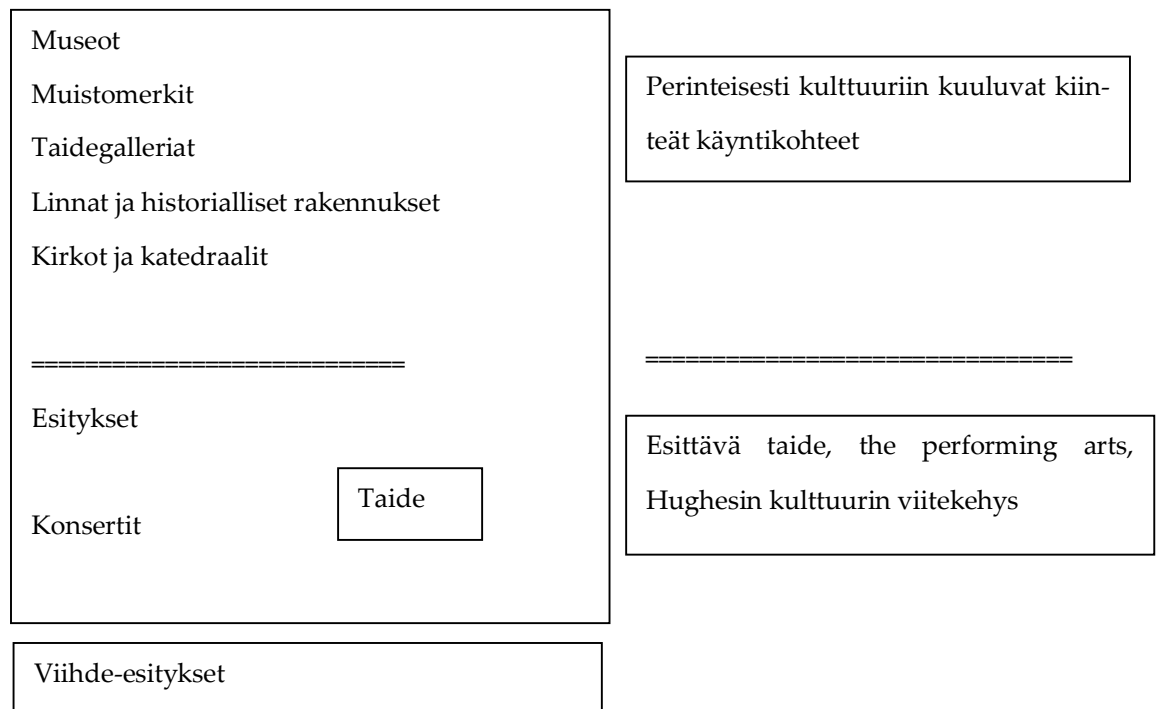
Museot

Muistomerkit

Taidegalleriat

Linnat ja historialliset rakennukset

Kirkot ja katedraalit

===========================

Esitykset

Taide

Konsertit

Perinteisesti kulttuuriin kuuluvat kiinteät käyntikohteet

=============================

Esittävä taide, the performing arts, Hughesin kulttuurin viitekehys

Viihde-esitykset